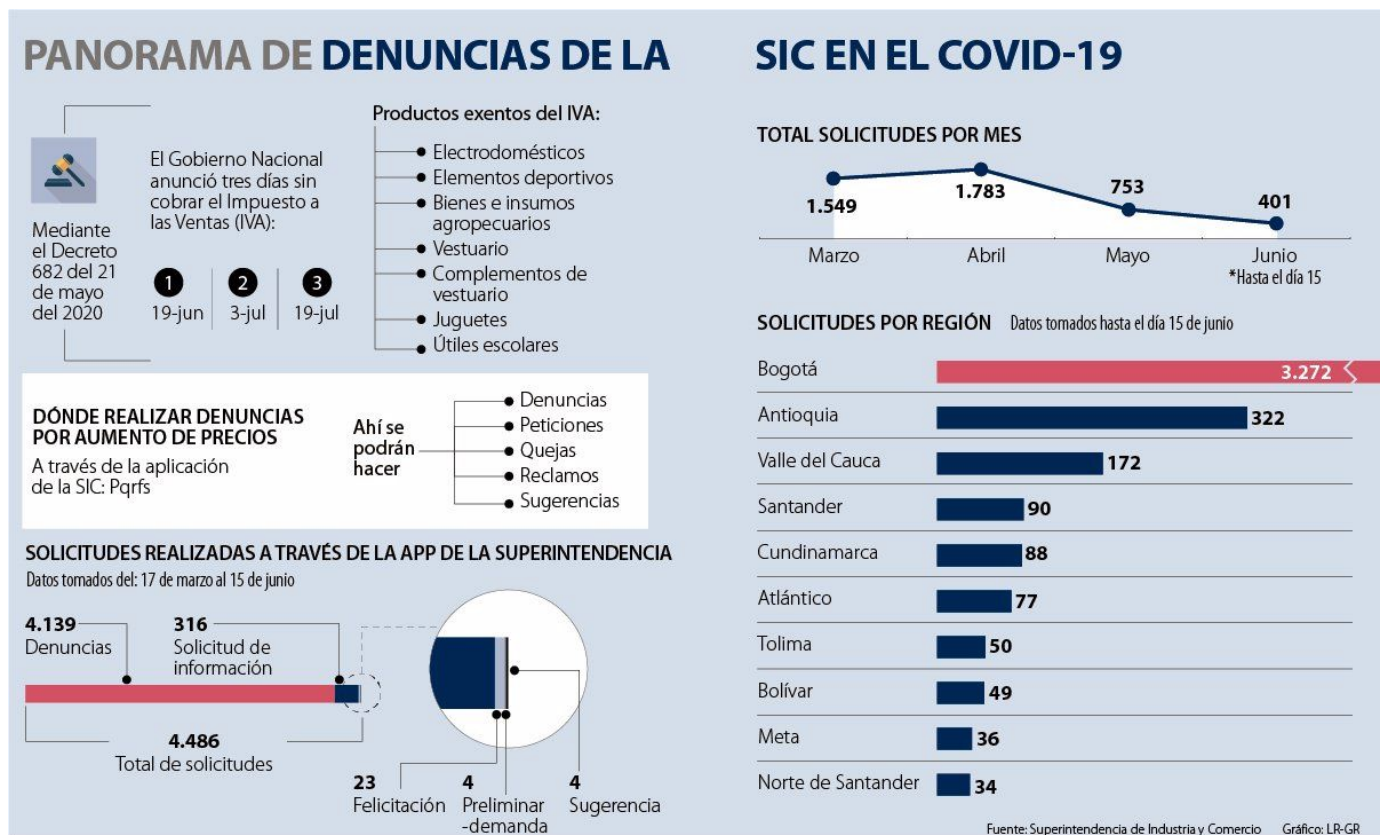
PANORAMA DE DENUNCIAS DE LA SIC EN EL COVID-19

Mediante el Decreto 682 del 21 de mayo del 2020

El Gobierno Nacional anunció tres días sin cobrar el Impuesto a las Ventas (IVA):

1 19-jun | 2 3-jul | 3 19-jul

Productos exentos del IVA:
Electrodomésticos
Elementos deportivos
Bienes e insumos agropecuarios
Vestuario
Complementos de vestuario
Juguetes
Útiles escolares

DÓNDE REALIZAR DENUNCIAS POR AUMENTO DE PRECIOS
A través de la aplicación de la SIC: Pqrfs

Ahí se podrán hacer
Denuncias
Peticiones
Quejas
Reclamos
Sugerencias

SOLICITUDES REALIZADAS A TRAVÉS DE LA APP DE LA SUPERINTENDENCIA
Datos tomados del: 17 de marzo al 15 de junio

4.139 Denuncias
316 Solicitud de información
4.486 Total de solicitudes
23 Felicitación
4 Preliminar -demanda
4 Sugerencia

TOTAL SOLICITUDES POR MES
| Marzo | Abril | Mayo | Junio |
|---|---|---|---|
| 1.549 | 1.783 | 753 | 401 |
*Hasta el día 15

SOLICITUDES POR REGIÓN Datos tomados hasta el día 15 de junio
| Región | Solicitudes |
|---|---|
| Bogotá | 3.272 |
| Antioquia | 322 |
| Valle del Cauca | 172 |
| Santander | 90 |
| Cundinamarca | 88 |
| Atlántico | 77 |
| Tolima | 50 |
| Bolívar | 49 |
| Meta | 36 |
| Norte de Santander | 34 |

Fuente: Superintendencia de Industria y Comercio Gráfico: LR-GR